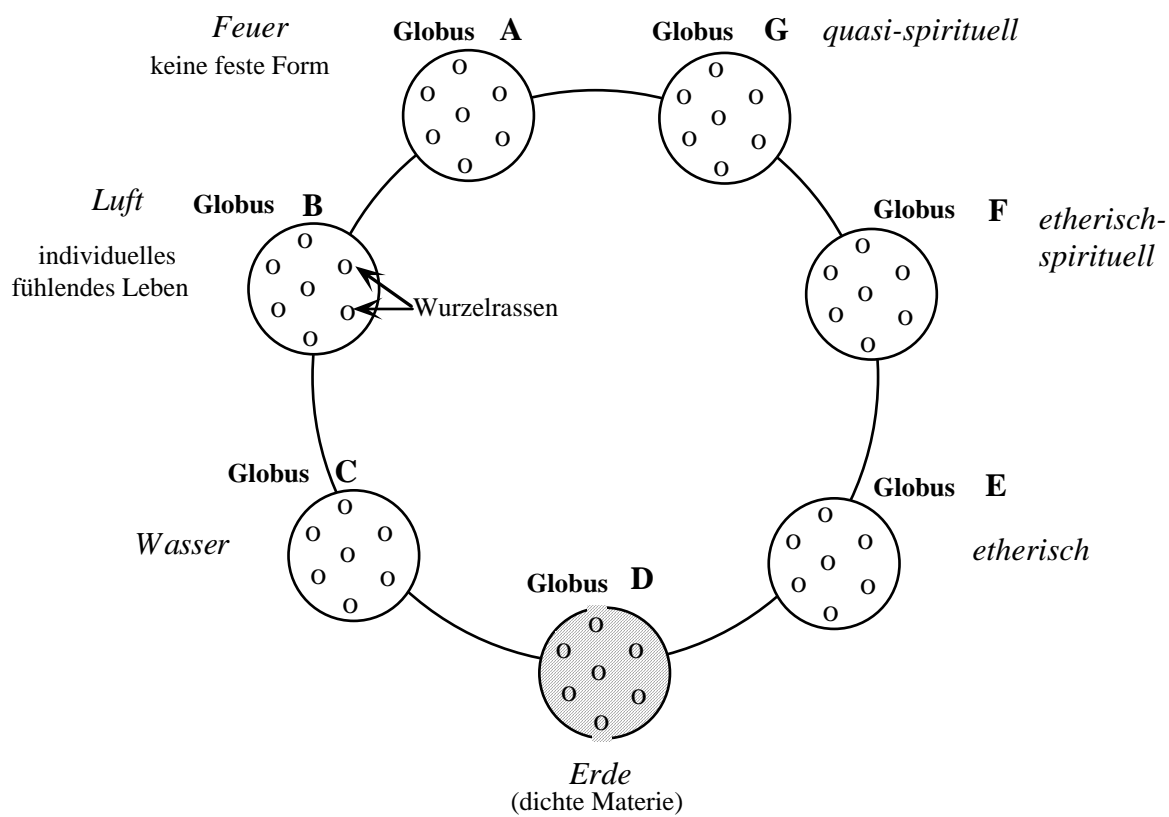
Feuer
keine feste Form

Globus A

Globus G

quasi-spirituell

Luft
individuelles fühlendes Leben

Globus B

Wurzelrassen

Globus F

etherisch-spirituell

Globus C

Wasser

Globus E

etherisch

Globus D

Erde
(dichte Materie)